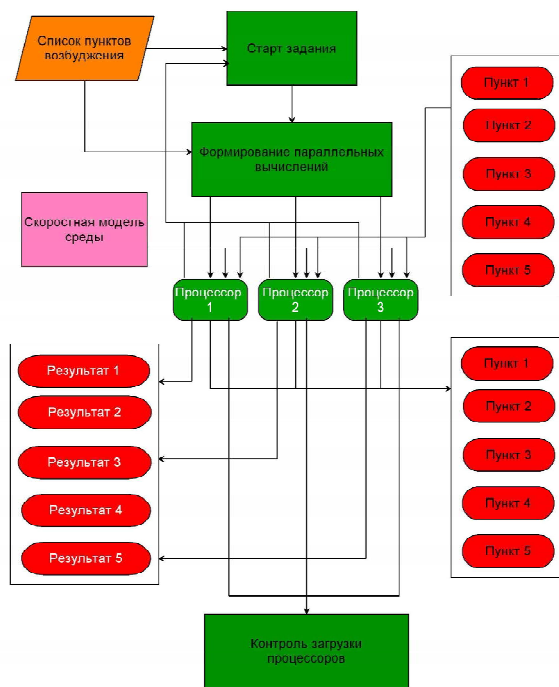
Список пунктов возбуждения

Старт задания

Пункт 1
Пункт 2
Пункт 3
Пункт 4
Пункт 5

Формирование параллельных вычислений

Скоростная модель среды

Процессор 1
Процессор 2
Процессор 3

Результат 1
Результат 2
Результат 3
Результат 4
Результат 5

Пункт 1
Пункт 2
Пункт 3
Пункт 4
Пункт 5

Контроль загрузки процессоров